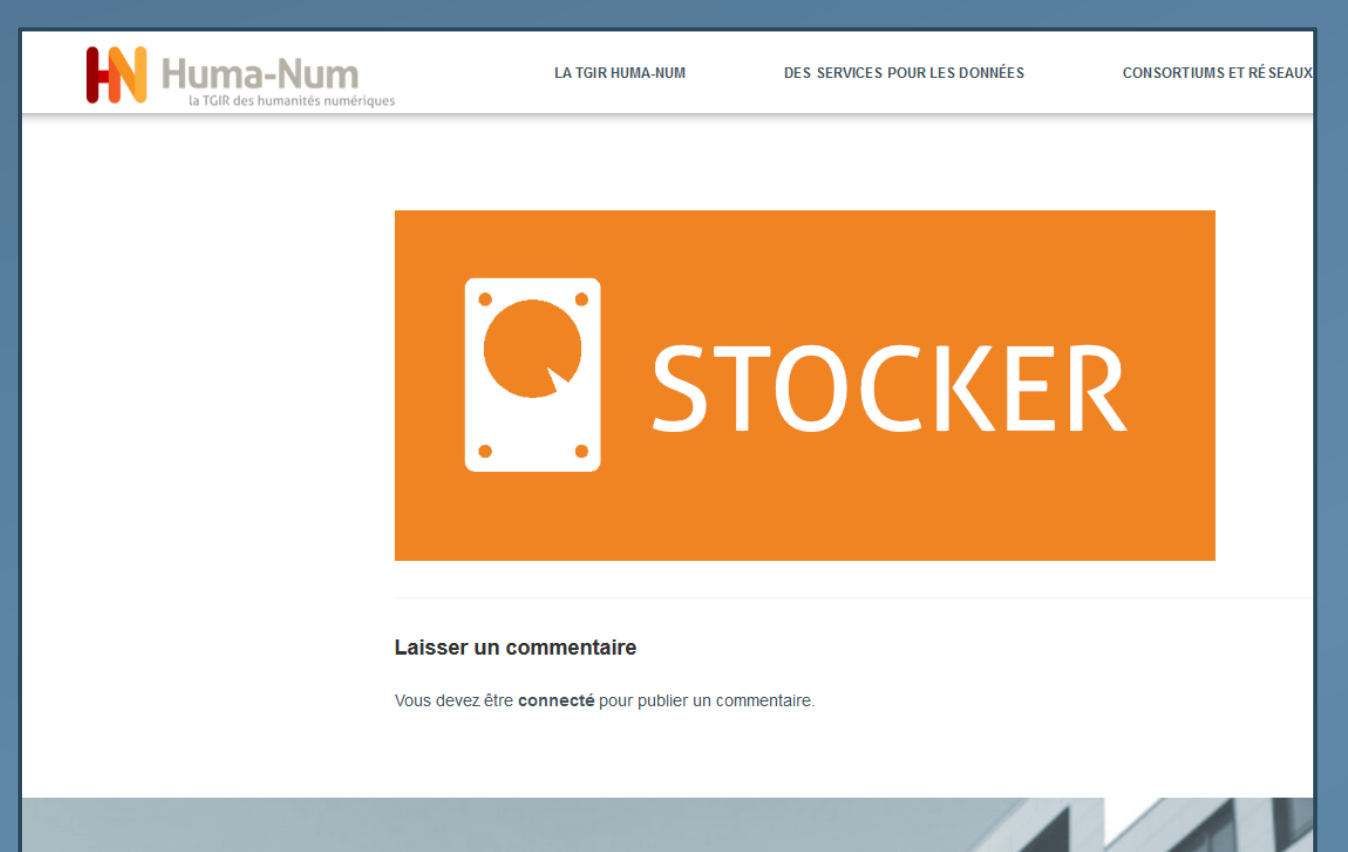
HN Huma-Num
la TGIR des humanités numériques

LA TGIR HUMA-NUM

DES SERVICES POUR LES DONNÉES

CONSORTIUMS ET RÉSEAUX

STOCKER

Laisser un commentaire

Vous devez être **connecté** pour publier un commentaire.